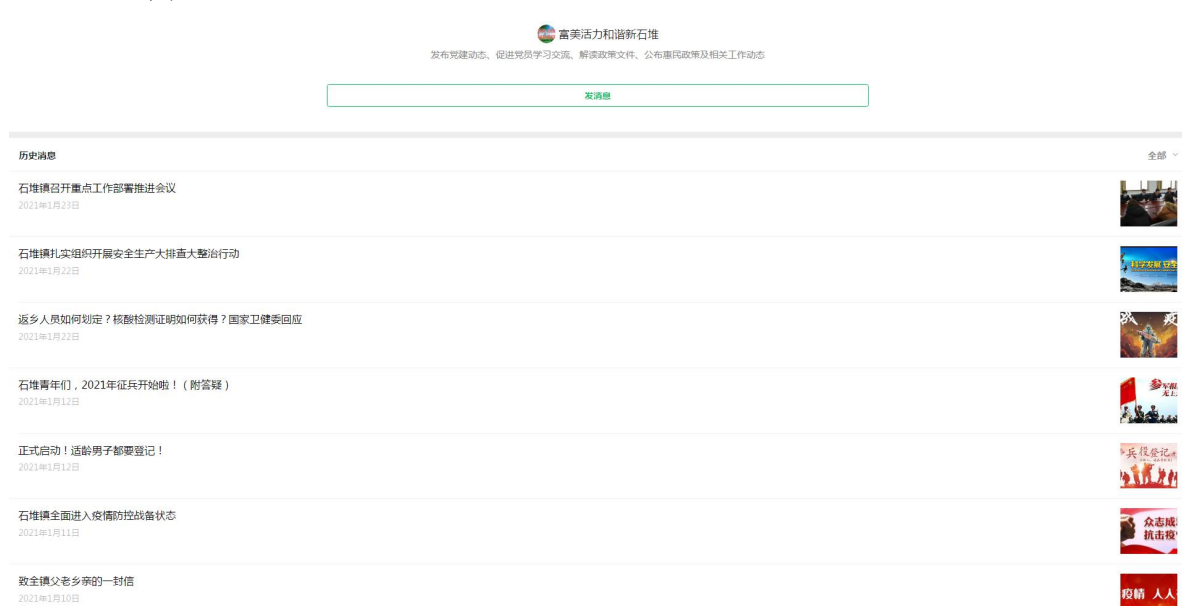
富美活力和谐新石堆

发布党建动态、促进党员学习交流、解读政策文件、公布惠民政策及相关工作动态

发消息

历史消息

全部

石堆镇召开重点工作部署推进会议
2021年1月23日

石堆镇扎实组织开展安全生产大排查大整治行动
2021年1月22日

返乡人员如何划定？核酸检测证明如何获得？国家卫健委回应
2021年1月22日

石堆青年们，2021年征兵开始啦！（附答疑）
2021年1月12日

正式启动！适龄男子都要登记！
2021年1月12日

石堆镇全面进入疫情防控战备状态
2021年1月11日

致全镇父老乡亲的一封信
2021年1月10日